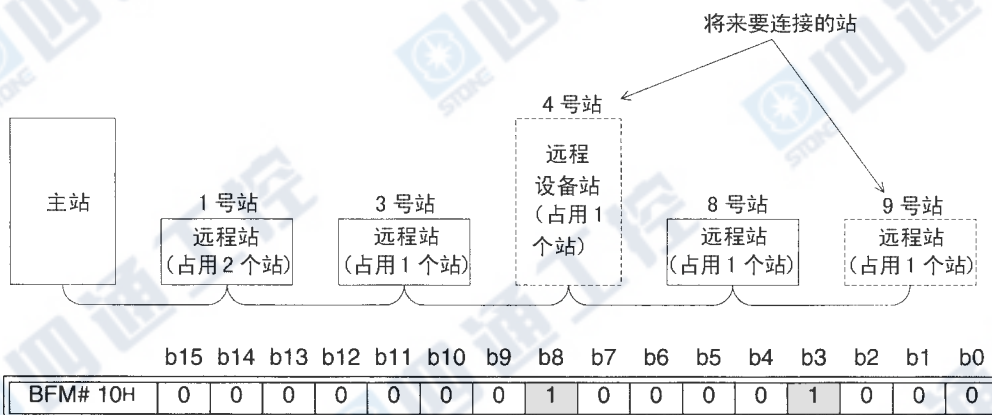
将来要连接的站

4 号站

主站

1 号站
远程站
(占用 2 个站)

3 号站
远程站
(占用 1 个站)

远程
设备站
(占用 1
个站)

8 号站
远程站
(占用 1 个站)

9 号站
远程站
(占用 1 个站)

| | b15 | b14 | b13 | b12 | b11 | b10 | b9 | b8 | b7 | b6 | b5 | b4 | b3 | b2 | b1 | b0 |
|---|---|---|---|---|---|---|---|---|---|---|---|---|---|---|---|---|
| BFM# 10H | 0 | 0 | 0 | 0 | 0 | 0 | 0 | 1 | 0 | 0 | 0 | 0 | 1 | 0 | 0 | 0 |